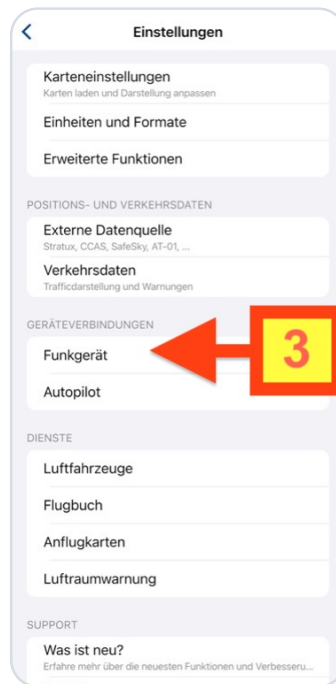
<

Einstellungen

Karteneinstellungen
Karten laden und Darstellung anpassen

Einheiten und Formate

Erweiterte Funktionen

POSITIONS- UND VERKEHRSDATEN

Externe Datenquelle
Stratux, CCAS, SafeSky, AT-01, ...

Verkehrsdaten
Trafficdarstellung und Warnungen

GERÄTEVERBINDUNGEN

Funkgerät

3

Autopilot

DIENSTE

Luftfahrzeuge

Flugbuch

Anflugkarten

Luftraumwarnung

SUPPORT

Was ist neu?
Erfahre mehr über die neuesten Funktionen und Verbesseru...